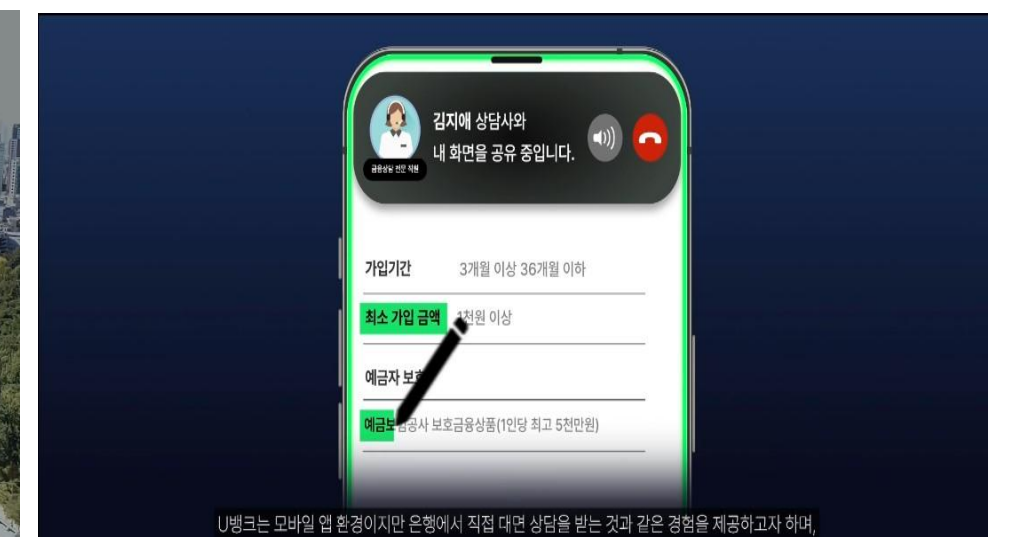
금융상담 전문 직원

김지애 상담사와
내 화면을 공유 중입니다.

가입기간 3개월 이상 36개월 이하

최소 가입 금액 1천원 이상

예금자 보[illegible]

예금보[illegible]공사 보호금융상품(1인당 최고 5천만원)

U뱅크는 모바일 앱 환경이지만 은행에서 직접 대면 상담을 받는 것과 같은 경험을 제공하고자 하며,